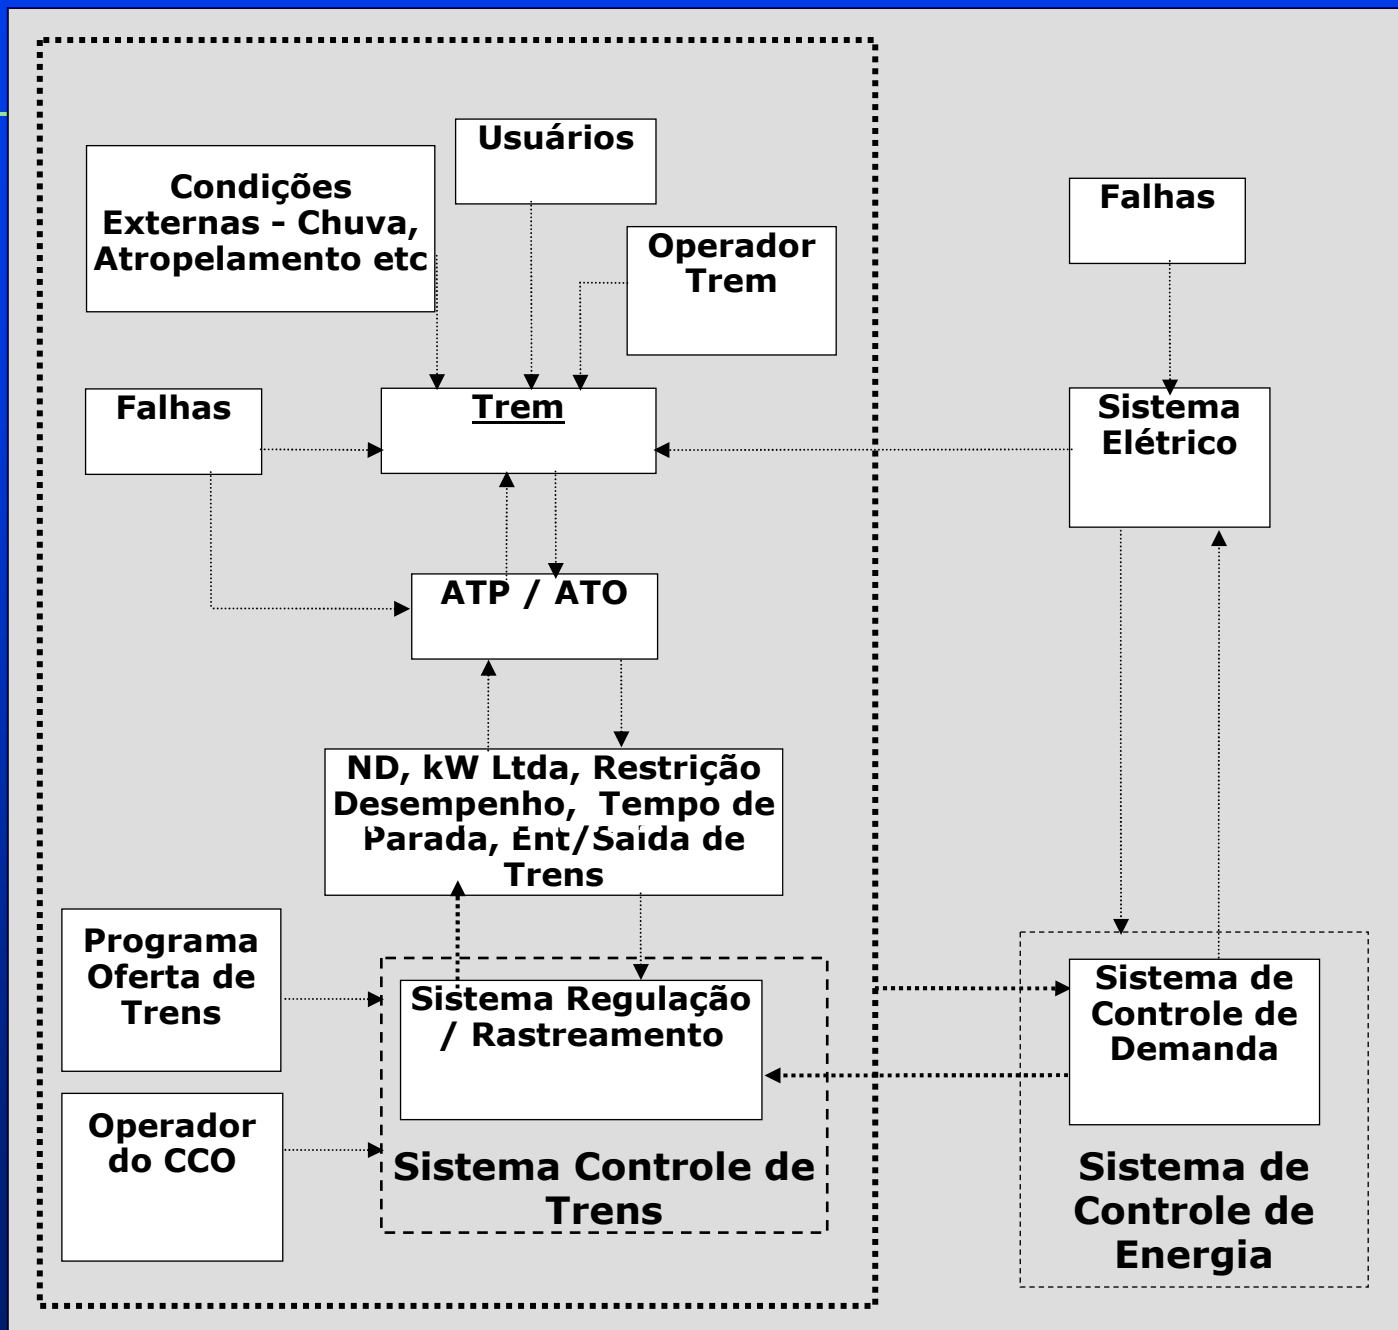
Usuários

Condições Externas - Chuva, Atropelamento etc

Operador Trem

Falhas

Falhas

Trem

Sistema Elétrico

ATP / ATO

ND, kW Ltda, Restrição Desempenho, Tempo de Parada, Ent/Saída de Trens

Programa Oferta de Trens

Sistema Regulação / Rastreamento

Sistema de Controle de Demanda

Operador do CCO

Sistema Controle de Trens

Sistema de Controle de Energia